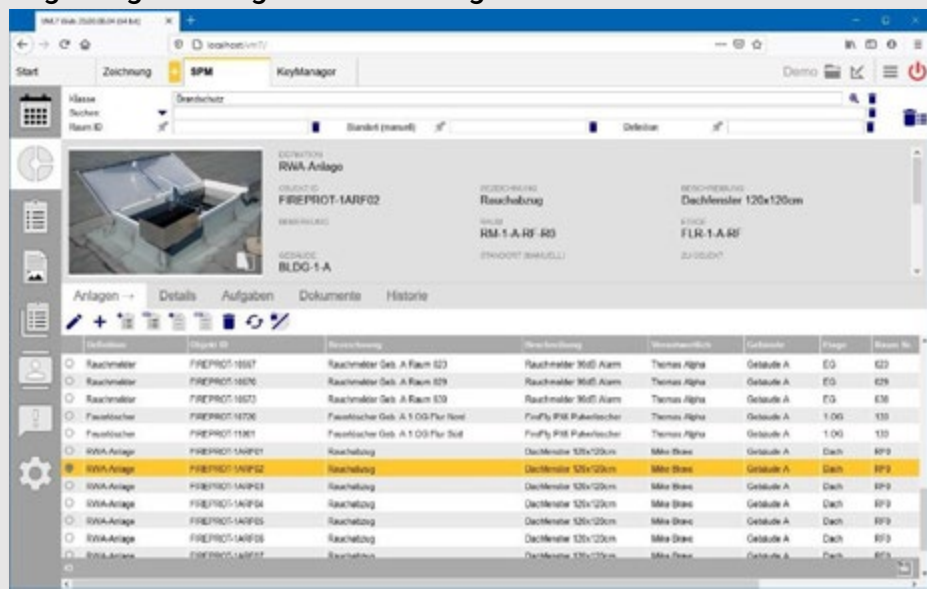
Start Zeichnung SPM KeyManagor Demo

Klasse Brandschutz
Suchen
Raum ID Standort (manuell) Definition

DEFINITION
RWA-Anlage
OBJEKT ID
FIREPROT-1ARF02
BEZEICHNUNG
Rauchabzug
BESCHREIBUNG
Dachfenster 120x120cm
RAUM
RM-1-A-RF-R0
ETAGE
FLR-1-A-RF
GEBÄUDE
BLDG-1-A
STANDORT (MANUELL)

Anlagen → Details Aufgaben Dokumente Historie

| Definition | Objekt ID | Bezeichnung | Beschreibung | Verantwortlich | Gebäude | Etage | Raum Nr. |
|---|---|---|---|---|---|---|---|
| Rauchmelder | FIREPROT-10557 | Rauchmelder Geb. A Raum 023 | Rauchmelder 90dB Alarm | Thomas Alpha | Gebäude A | EG | 023 |
| Rauchmelder | FIREPROT-10570 | Rauchmelder Geb. A Raum 029 | Rauchmelder 90dB Alarm | Thomas Alpha | Gebäude A | EG | 029 |
| Rauchmelder | FIREPROT-10573 | Rauchmelder Geb. A Raum 030 | Rauchmelder 90dB Alarm | Thomas Alpha | Gebäude A | EG | 030 |
| Feuerlöscher | FIREPROT-10720 | Feuerlöscher Geb. A 1.OG Flur Nord | FireFly P30 Pulverlöscher | Thomas Alpha | Gebäude A | 1.OG | 133 |
| Feuerlöscher | FIREPROT-11001 | Feuerlöscher Geb. A 1.OG Flur Süd | FireFly P30 Pulverlöscher | Thomas Alpha | Gebäude A | 1.OG | 133 |
| RWA-Anlage | FIREPROT-1ARF01 | Rauchabzug | Dachfenster 120x120cm | Mike Bravo | Gebäude A | Dach | RF0 |
| RWA-Anlage | FIREPROT-1ARF02 | Rauchabzug | Dachfenster 120x120cm | Mike Bravo | Gebäude A | Dach | RF0 |
| RWA-Anlage | FIREPROT-1ARF03 | Rauchabzug | Dachfenster 120x120cm | Mike Bravo | Gebäude A | Dach | RF0 |
| RWA-Anlage | FIREPROT-1ARF04 | Rauchabzug | Dachfenster 120x120cm | Mike Bravo | Gebäude A | Dach | RF0 |
| RWA-Anlage | FIREPROT-1ARF05 | Rauchabzug | Dachfenster 120x120cm | Mike Bravo | Gebäude A | Dach | RF0 |
| RWA-Anlage | FIREPROT-1ARF06 | Rauchabzug | Dachfenster 120x120cm | Mike Bravo | Gebäude A | Dach | RF0 |
| RWA-Anlage | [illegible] | Rauchabzug | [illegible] | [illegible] | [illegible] | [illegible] | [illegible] |